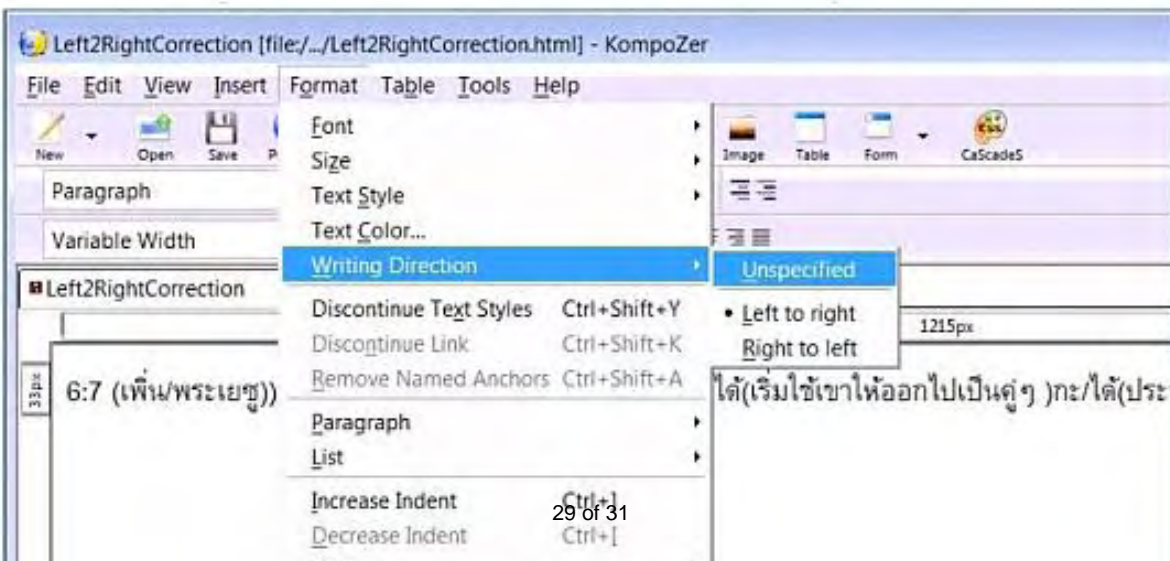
Left2RightCorrection [file:/.../Left2RightCorrection.html] - KompoZer

File Edit View Insert Format Table Tools Help

New Open Save P

Paragraph

Variable Width

Left2RightCorrection

33px

6:7 (เพิ่น/พระเยซู))

Font
Size
Text Style
Text Color...
Writing Direction
Discontinue Text Styles Ctrl+Shift+Y
Discontinue Link Ctrl+Shift+K
Remove Named Anchors Ctrl+Shift+A
Paragraph
List
Increase Indent Ctrl+]
Decrease Indent Ctrl+[

Unspecified
• Left to right
Right to left

Image Table Form CaScadeS

1215px

ได้(เริ่มใช้เขาให้ออกไปเป็นคู่ๆ )กะ/ได้(ประ

29 of 31